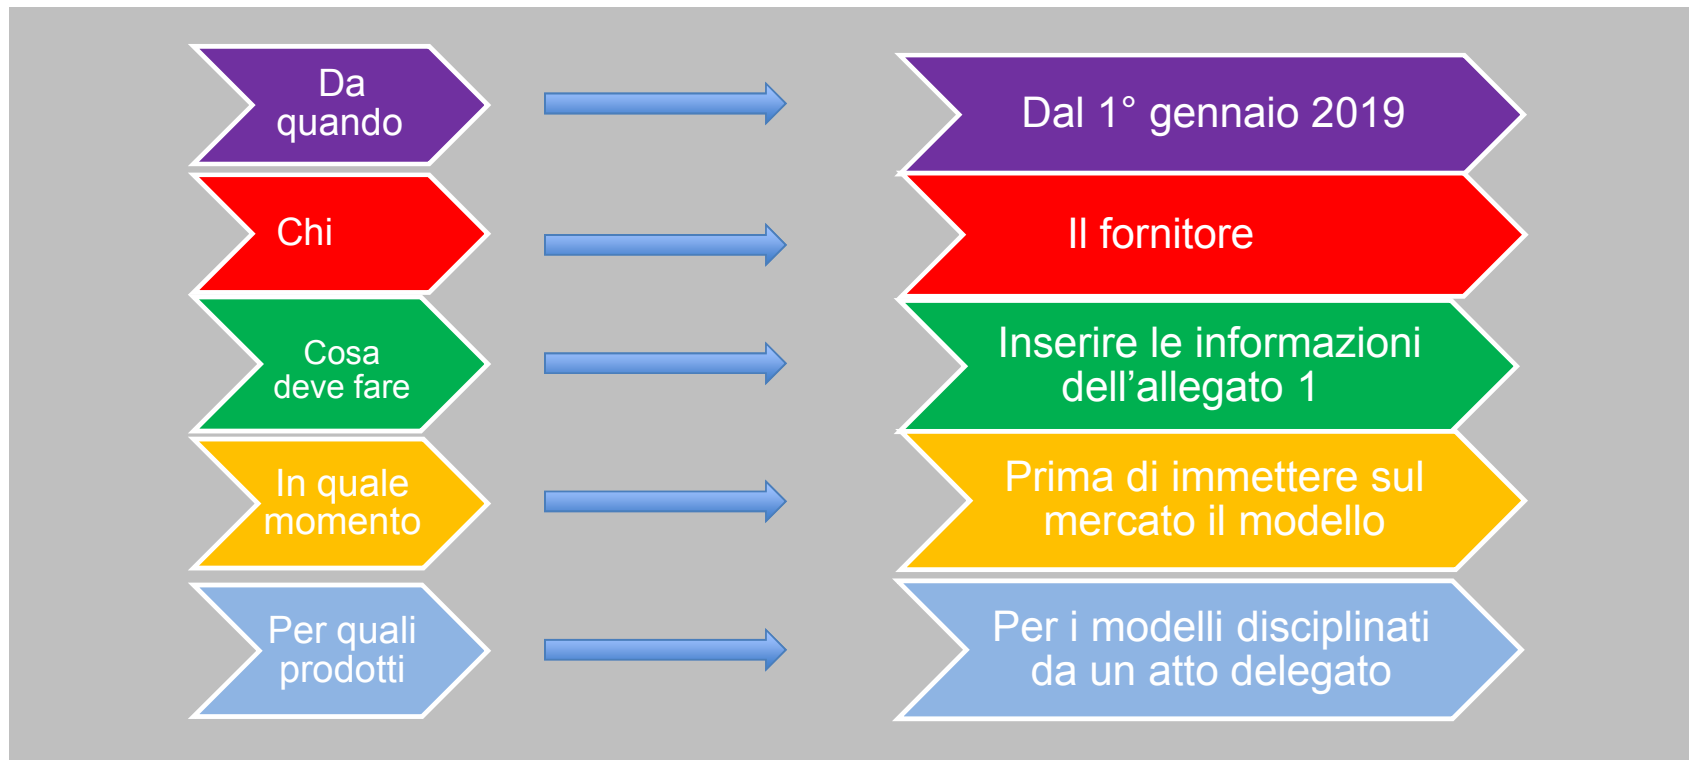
Da quando

Dal 1° gennaio 2019

Chi

Il fornitore

Cosa deve fare

Inserire le informazioni dell’allegato 1

In quale momento

Prima di immettere sul mercato il modello

Per quali prodotti

Per i modelli disciplinati da un atto delegato